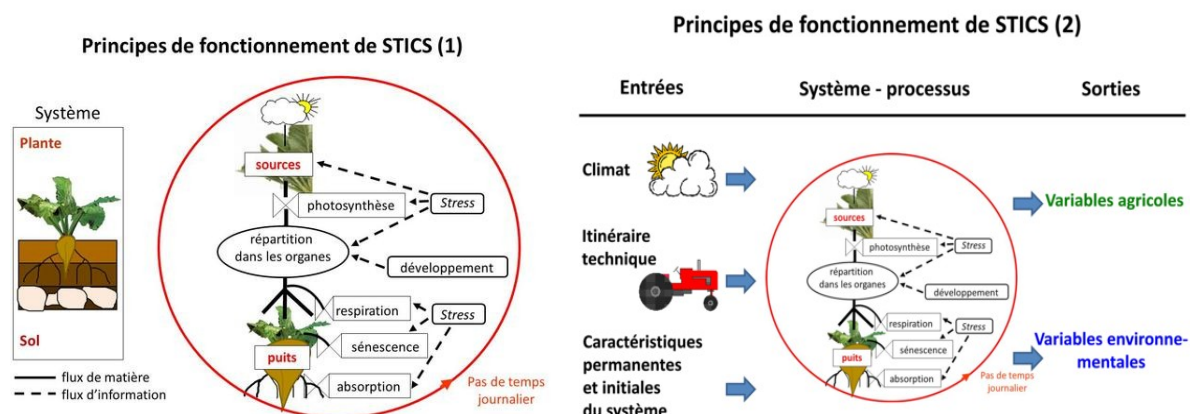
Principes de fonctionnement de STICS (1)

Système

Plante

Sol

flux de matière
flux d'information

sources
photosynthèse
Stress
répartition dans les organes
développement
respiration
Stress
sénescence
puits
absorption
Pas de temps journalier

Principes de fonctionnement de STICS (2)

| Entrées | Système - processus | Sorties |
|---|---|---|

Climat

Itinéraire technique

Caractéristiques permanentes et initiales du système

sources
photosynthèse
Stress
répartition dans les organes
développement
respiration
Stress
sénescence
puits
absorption
Pas de temps journalier

Variables agricoles

Variables environnementales